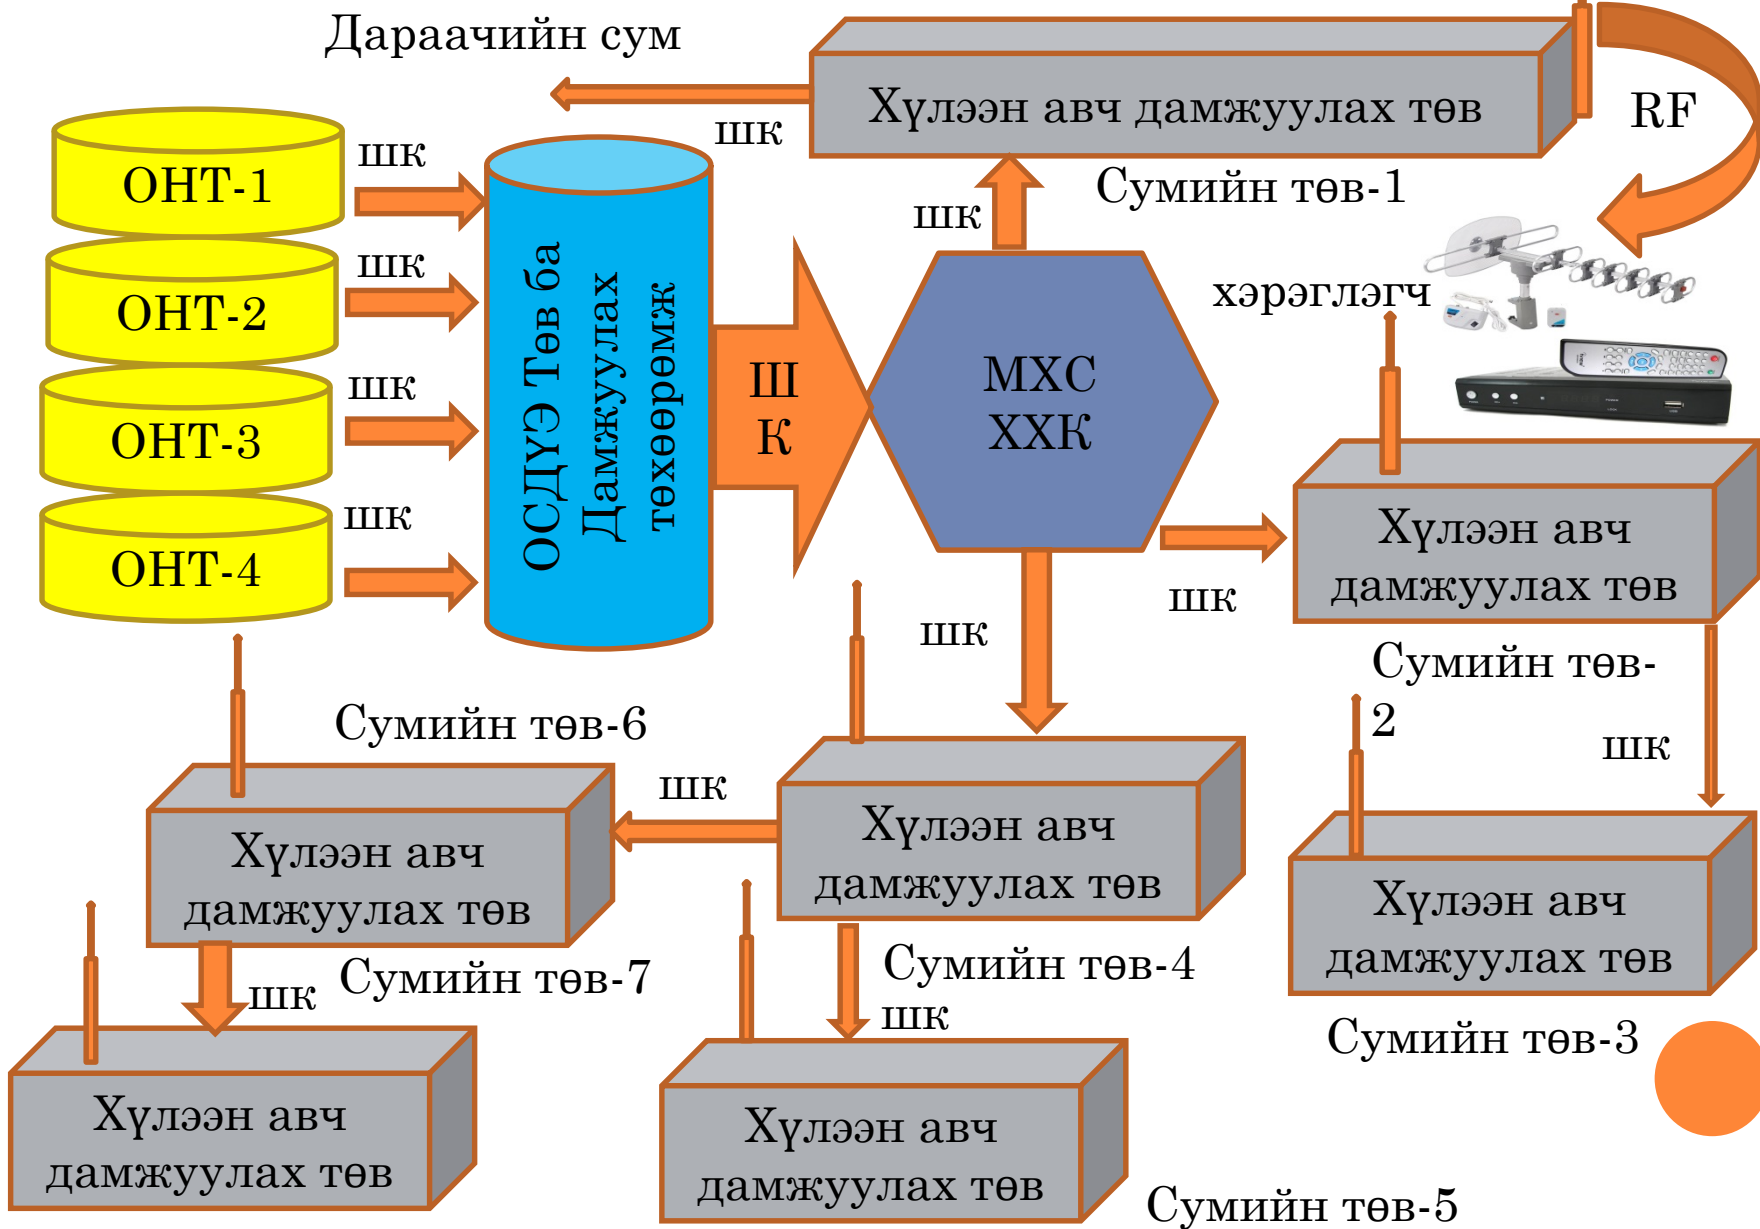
Дараачийн сум

Хүлээн авч дамжуулах төв

RF

шк

Сумийн төв-1

ОНТ-1

шк

ОНТ-2

шк

ОНТ-3

шк

ОНТ-4

шк

ОСДҮЭ Төв ба Дамжуулах төхөөрөмж

Ш К

шк

МХС ХХК

хэрэглэгч

Хүлээн авч дамжуулах төв

шк

шк

Сумийн төв-2

шк

Сумийн төв-6

Хүлээн авч дамжуулах төв

шк

Хүлээн авч дамжуулах төв

Хүлээн авч дамжуулах төв

шк

Сумийн төв-7

Сумийн төв-4

шк

Сумийн төв-3

Хүлээн авч дамжуулах төв

Хүлээн авч дамжуулах төв

Сумийн төв-5